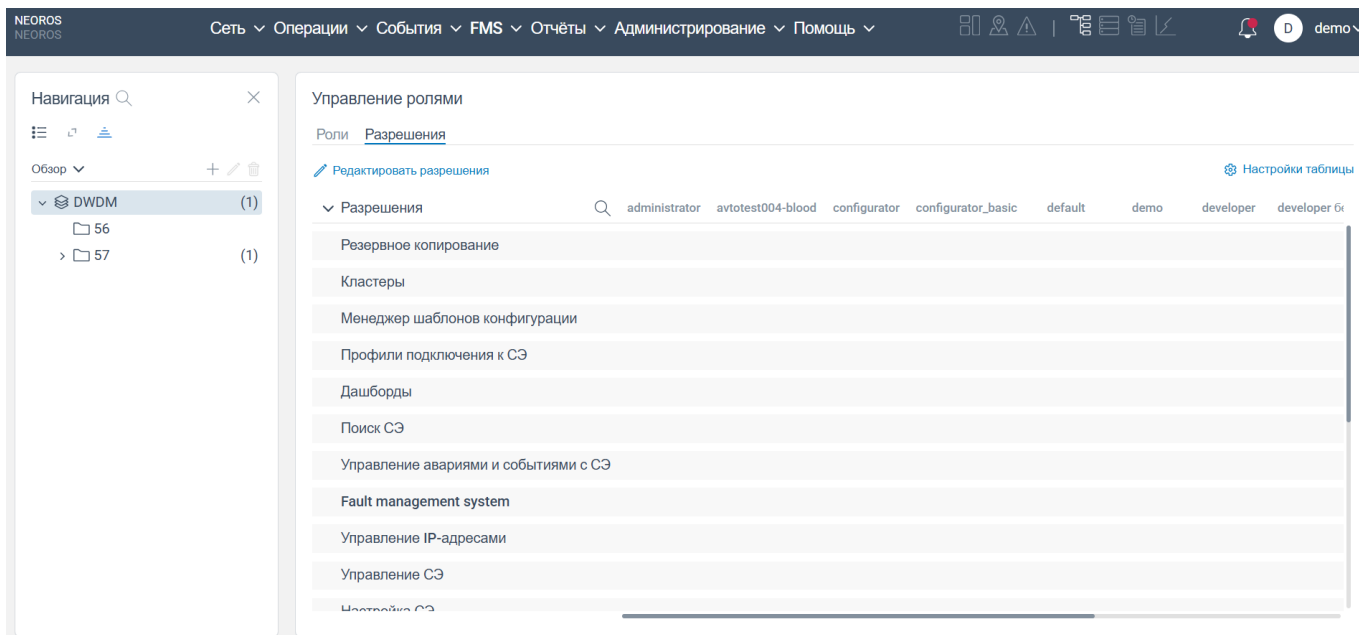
NEOROS
NEOROS

Сеть ∨ Операции ∨ События ∨ FMS ∨ Отчёты ∨ Администрирование ∨ Помощь ∨

D demo

Навигация

Обзор

DWDM (1)
56
57 (1)

Управление ролями

Роли Разрешения

Редактировать разрешения

Настройки таблицы

| Разрешения | administrator | avtotest004-blood | configurator | configurator_basic | default | demo | developer | developer б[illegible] |
|---|---|---|---|---|---|---|---|---|
| Резервное копирование | | | | | | | | |
| Кластеры | | | | | | | | |
| Менеджер шаблонов конфигурации | | | | | | | | |
| Профили подключения к СЭ | | | | | | | | |
| Дашборды | | | | | | | | |
| Поиск СЭ | | | | | | | | |
| Управление авариями и событиями с СЭ | | | | | | | | |
| Fault management system | | | | | | | | |
| Управление IP-адресами | | | | | | | | |
| Управление СЭ | | | | | | | | |
| Настройка СЭ | | | | | | | | |